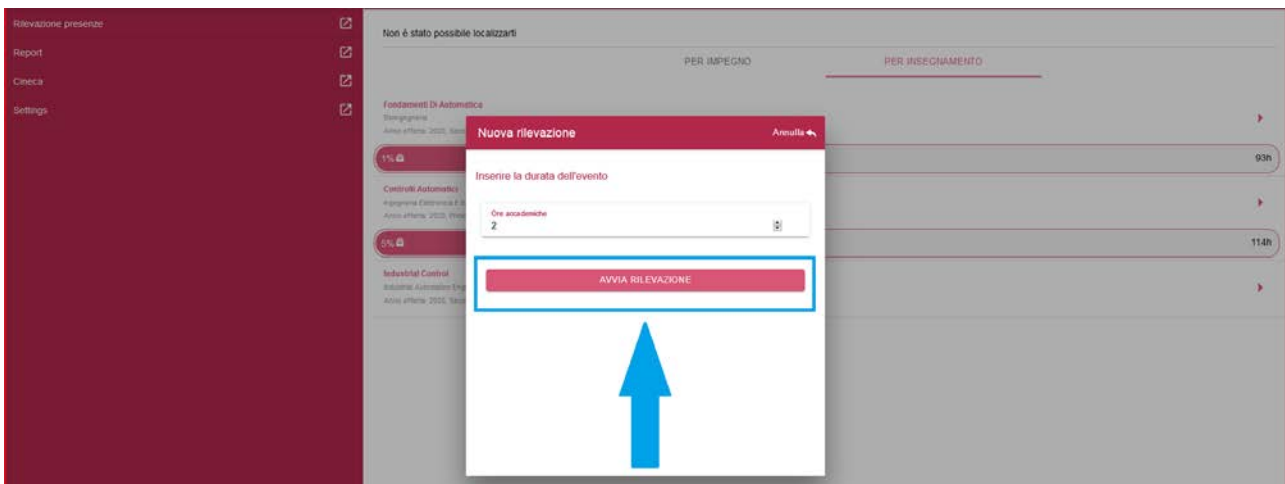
Rilevazione presenze
Report
Cineca
Settings

Non è stato possibile localizzarti

PER IMPEGNO
PER INSEGNAMENTO

Fondamenti Di Automatica
Ingegneria
Anno offerta: 2020, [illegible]

1%
93h

Controlli Automatici
Ingegneria Elettronica E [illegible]
Anno offerta: 2020, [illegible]

5%
114h

Industrial Control
Industrial Automation Eng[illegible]
Anno offerta: 2020, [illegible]

Nuova rilevazione
Annulla

Inserire la durata dell'evento

Ore accademiche
2

AVVIA RILEVAZIONE